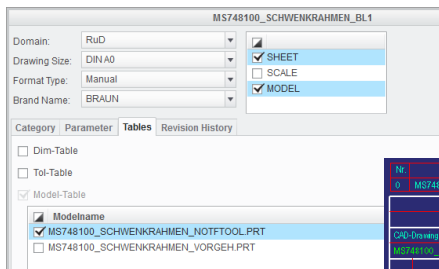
MS748100_SCHWENKRAHMEN_BL1

Domain: RuD
Drawing Size: DIN A0
Format Type: Manual
Brand Name: BRAUN

SHEET
SCALE
MODEL

Category Parameter Tables Revision History

Dim-Table
Tol-Table
Model-Table

Modelname
MS748100_SCHWENKRAHMEN_NOTFTOOL.PRT
MS748100_SCHWENKRAHMEN_VORGEH.PRT

Nr.
0 MS74

CAD-Drawing
MS748100